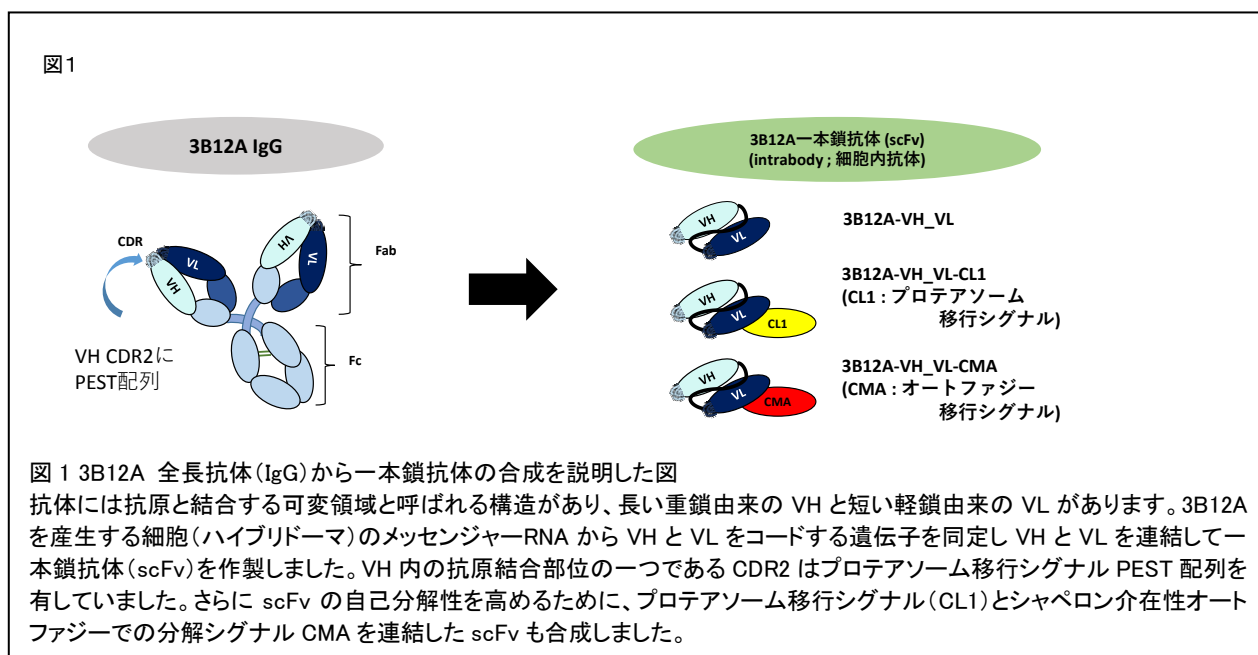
図1

3B12A IgG

CDR

VL

VH

VH

VL

Fab

Fc

VH CDR2に
PEST配列

3B12A一本鎖抗体 (scFv)
(intrabody ; 細胞内抗体)

VH

VL

3B12A-VH_VL

VH

VL

CL1

3B12A-VH_VL-CL1
(CL1 : プロテアソーム
移行シグナル)

VH

VL

CMA

3B12A-VH_VL-CMA
(CMA : オートファジー
移行シグナル)

図 1 3B12A 全長抗体(IgG)から一本鎖抗体の合成を説明した図
抗体には抗原と結合する可変領域と呼ばれる構造があり、長い重鎖由来の VH と短い軽鎖由来の VL があります。3B12A を産生する細胞(ハイブリドーマ)のメッセンジャーRNA から VH と VL をコードする遺伝子を同定し VH と VL を連結して一本鎖抗体(scFv)を作製しました。VH 内の抗原結合部位の一つである CDR2 はプロテアソーム移行シグナル PEST 配列を有していました。さらに scFv の自己分解性を高めるために、プロテアソーム移行シグナル(CL1)とシャペロン介在性オートファジーでの分解シグナル CMA を連結した scFv も合成しました。